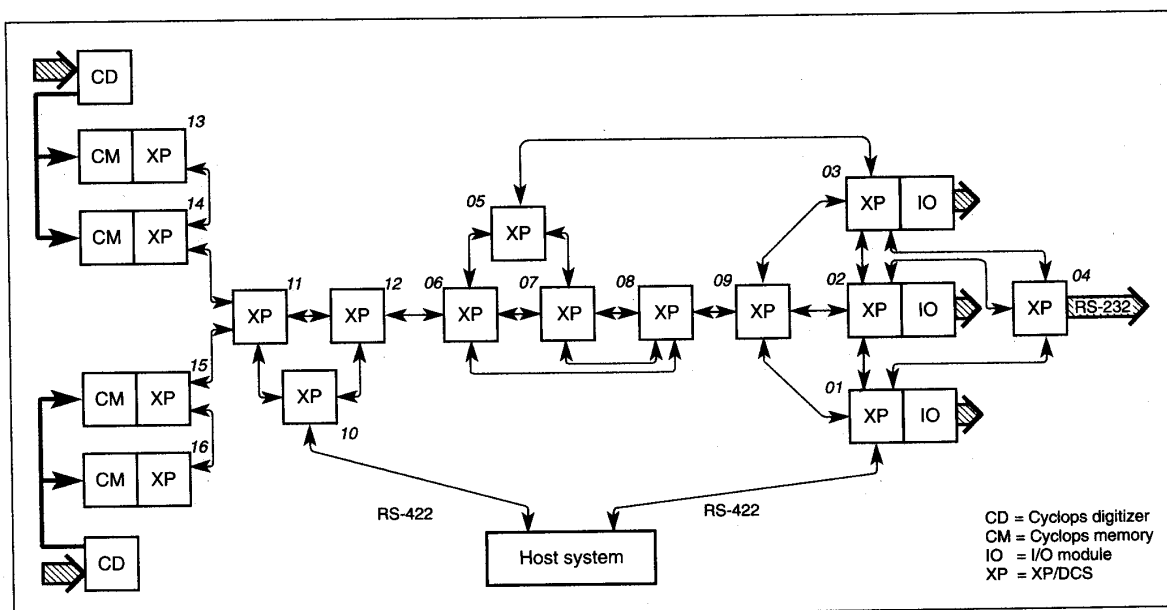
CD

13
CM XP

14
CM XP

05
XP

03
XP IO

11
XP

12
XP

06
XP

07
XP

08
XP

09
XP

02
XP IO

04
XP RS-232

15
CM XP

XP
10

01
XP IO

16
CM XP

CD

RS-422

RS-422

Host system

CD = Cyclops digitizer
CM = Cyclops memory
IO = I/O module
XP = XP/DCS